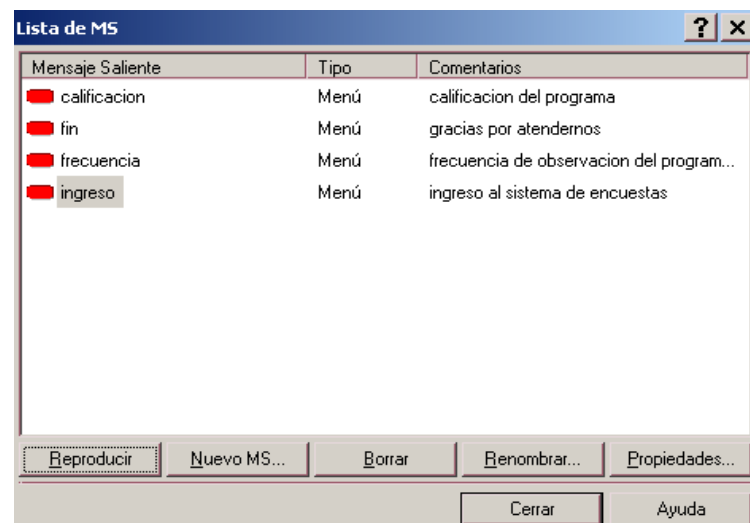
Lista de MS

?

×

| Mensaje Saliente | Tipo | Comentarios |
|---|---|---|
| calificacion | Menú | calificacion del programa |
| fin | Menú | gracias por atendernos |
| frecuencia | Menú | frecuencia de observacion del program... |
| ingreso | Menú | ingreso al sistema de encuestas |

Reproducir
Nuevo MS...
Borrar
Renombrar...
Propiedades...

Cerrar
Ayuda